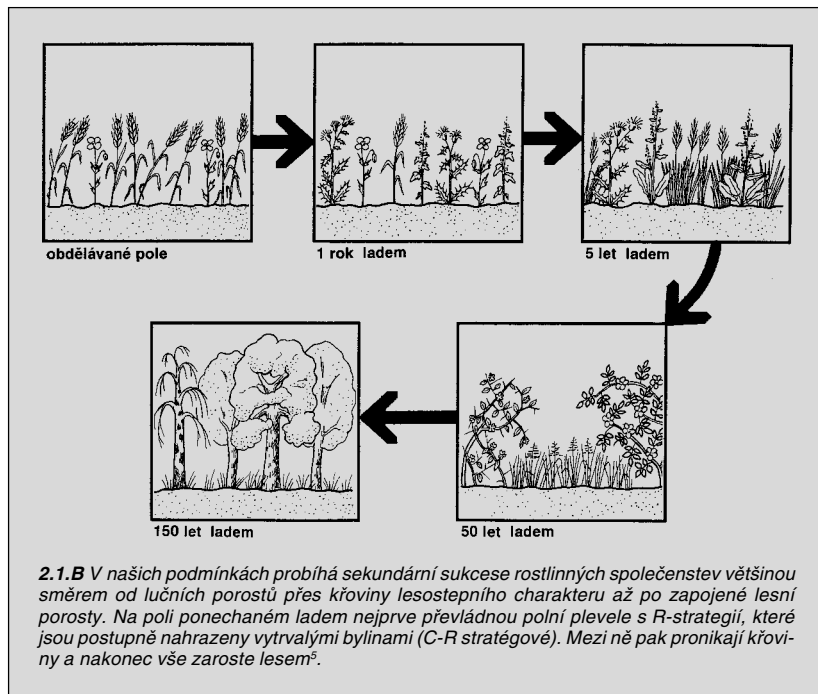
obdělávané pole

1 rok ladem

5 let ladem

150 let ladem

50 let ladem

**2.1.B** V našich podmínkách probíhá sekundární sukcese rostlinných společenstev většinou směrem od lučních porostů přes křoviny lesostepního charakteru až po zapojené lesní porosty. Na poli ponechaném ladem nejprve převládnou polní plevele s R-strategií, které jsou postupně nahrazeny vytrvalými bylinami (C-R stratégové). Mezi ně pak pronikají křoviny a nakonec vše zaroste lesem$^5$.